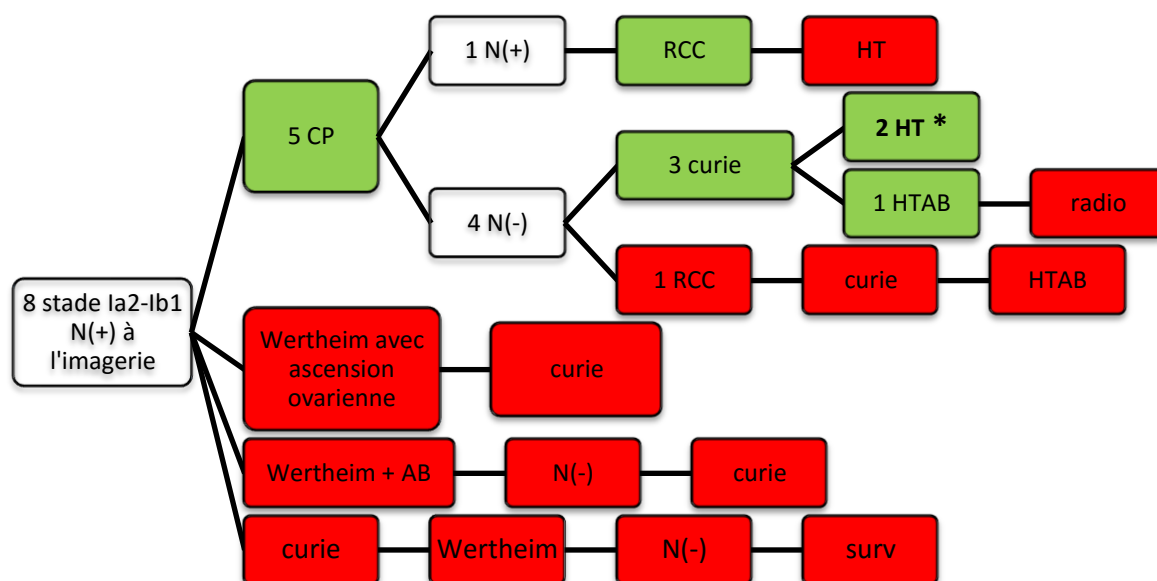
8 stade Ia2-Ib1 N(+) à l'imagerie

5 CP

1 N(+)

RCC

HT

4 N(-)

3 curie

2 HT *

1 HTAB

radio

1 RCC

curie

HTAB

Wertheim avec ascension ovarienne

curie

Wertheim + AB

N(-)

curie

curie

Wertheim

N(-)

surv